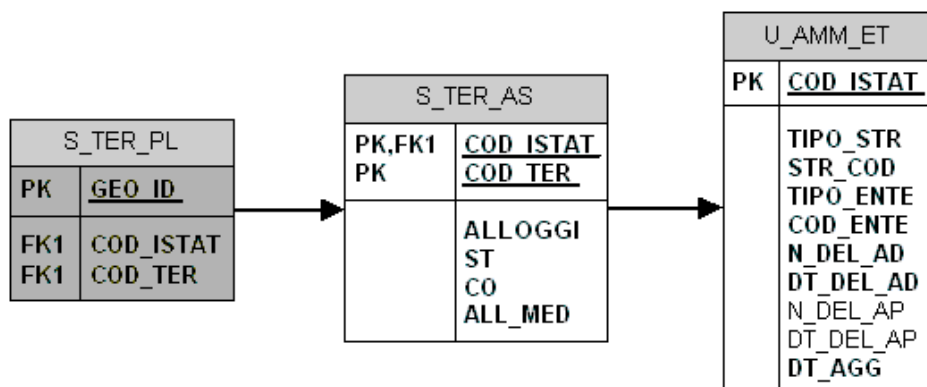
S_TER_PL

| PK | GEO_ID |
|---|---|
| FK1<br>FK1 | COD_ISTAT<br>COD_TER |

S_TER_AS

| PK,FK1<br>PK | COD_ISTAT<br>COD_TER |
|---|---|
| | ALLOGGI<br>ST<br>CO<br>ALL_MED |

U_AMM_ET

| PK | COD_ISTAT |
|---|---|
| | TIPO_STR<br>STR_COD<br>TIPO_ENTE<br>COD_ENTE<br>N_DEL_AD<br>DT_DEL_AD<br>N_DEL_AP<br>DT_DEL_AP<br>DT_AGG |